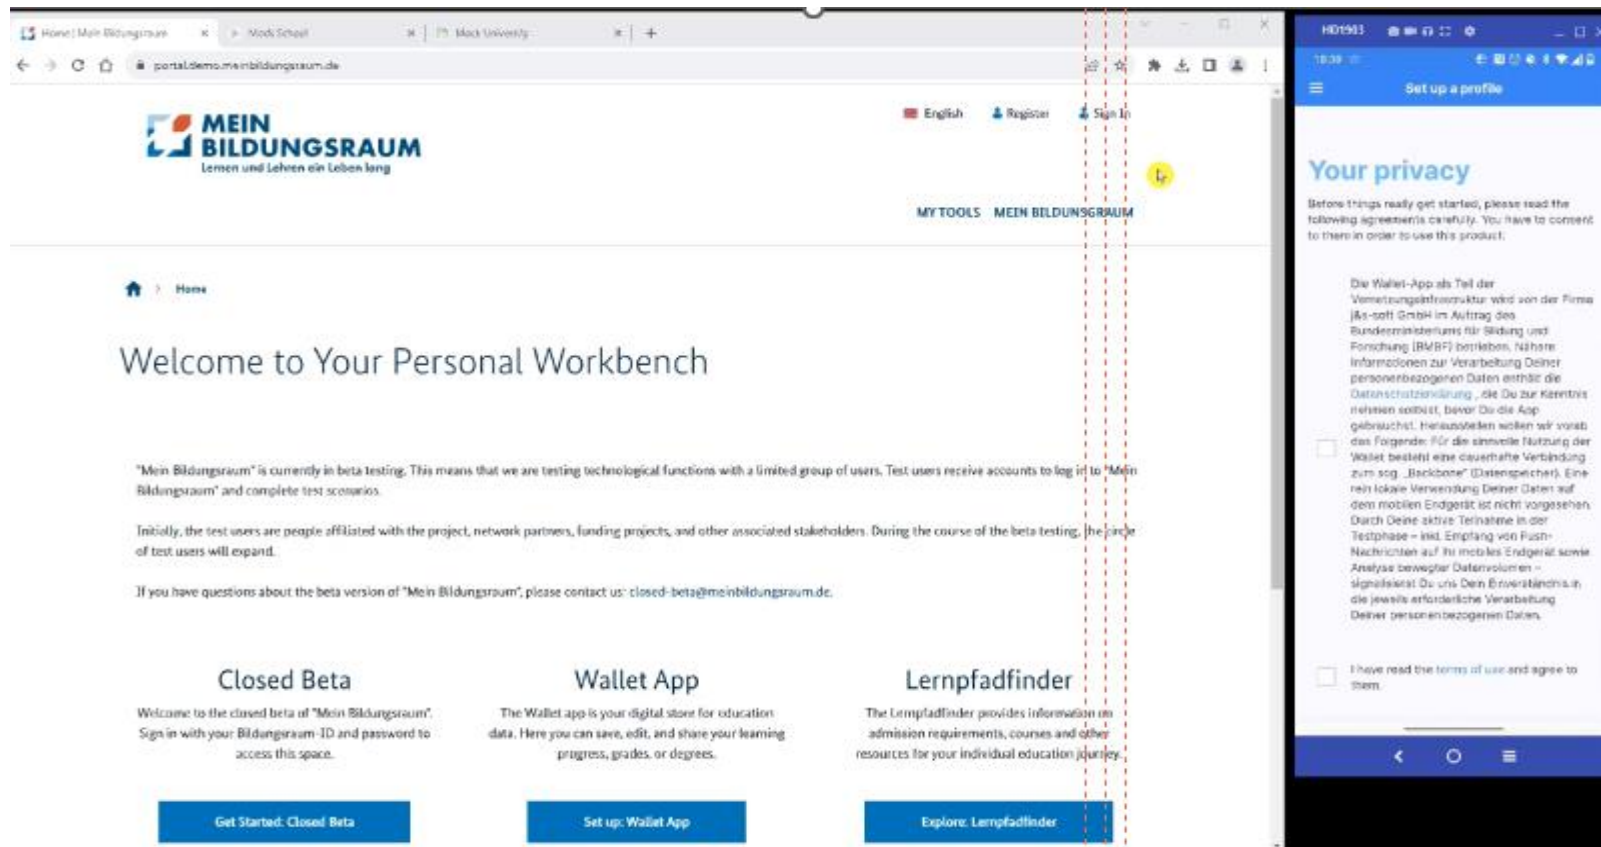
Home | Mein Bildungsraum × Mock School × Mock University × +

portal.demo.meinbildungsraum.de

MEIN BILDUNGSRAUM
Lernen und Lehren ein Leben lang

English Register Sign In

MY TOOLS MEIN BILDUNGSRAUM

Home

Welcome to Your Personal Workbench

"Mein Bildungsraum" is currently in beta testing. This means that we are testing technological functions with a limited group of users. Test users receive accounts to log in to "Mein Bildungsraum" and complete test scenarios.

Initially, the test users are people affiliated with the project, network partners, funding projects, and other associated stakeholders. During the course of the beta testing, the circle of test users will expand.

If you have questions about the beta version of "Mein Bildungsraum", please contact us: closed-beta@meinbildungsraum.de.

Closed Beta
Welcome to the closed beta of "Mein Bildungsraum". Sign in with your Bildungsraum-ID and password to access this space.
Get Started: Closed Beta

Wallet App
The Wallet app is your digital store for education data. Here you can save, edit, and share your learning progress, grades, or degrees.
Set up: Wallet App

Lernpfadfinder
The Lernpfadfinder provides information on admission requirements, courses and other resources for your individual education journey.
Explore: Lernpfadfinder

HD1903
18:30
Set up a profile

Your privacy

Before things really get started, please read the following agreements carefully. You have to consent to them in order to use this product.

Die Wallet-App als Teil der Vernetzungsinfrastruktur wird von der Firma j&s-soft GmbH im Auftrag des Bundesministeriums für Bildung und Forschung (BMBF) betrieben. Nähere Informationen zur Verarbeitung Deiner personenbezogenen Daten enthält die Datenschutzerklärung, die Du zur Kenntnis nehmen solltest, bevor Du die App gebrauchst. Herausstellen wollen wir vorab das Folgende: Für die sinnvolle Nutzung der Wallet besteht eine dauerhafte Verbindung zum sog. „Backbone" (Datenspeicher). Eine rein lokale Verwendung Deiner Daten auf dem mobilen Endgerät ist nicht vorgesehen. Durch Deine aktive Teilnahme in der Testphase – inkl. Empfang von Push-Nachrichten auf Ihr mobiles Endgerät sowie Analyse bewegter Datenvolumen – signalisierst Du uns Dein Einverständnis in die jeweils erforderliche Verarbeitung Deiner personenbezogenen Daten.

I have read the terms of use and agree to them.